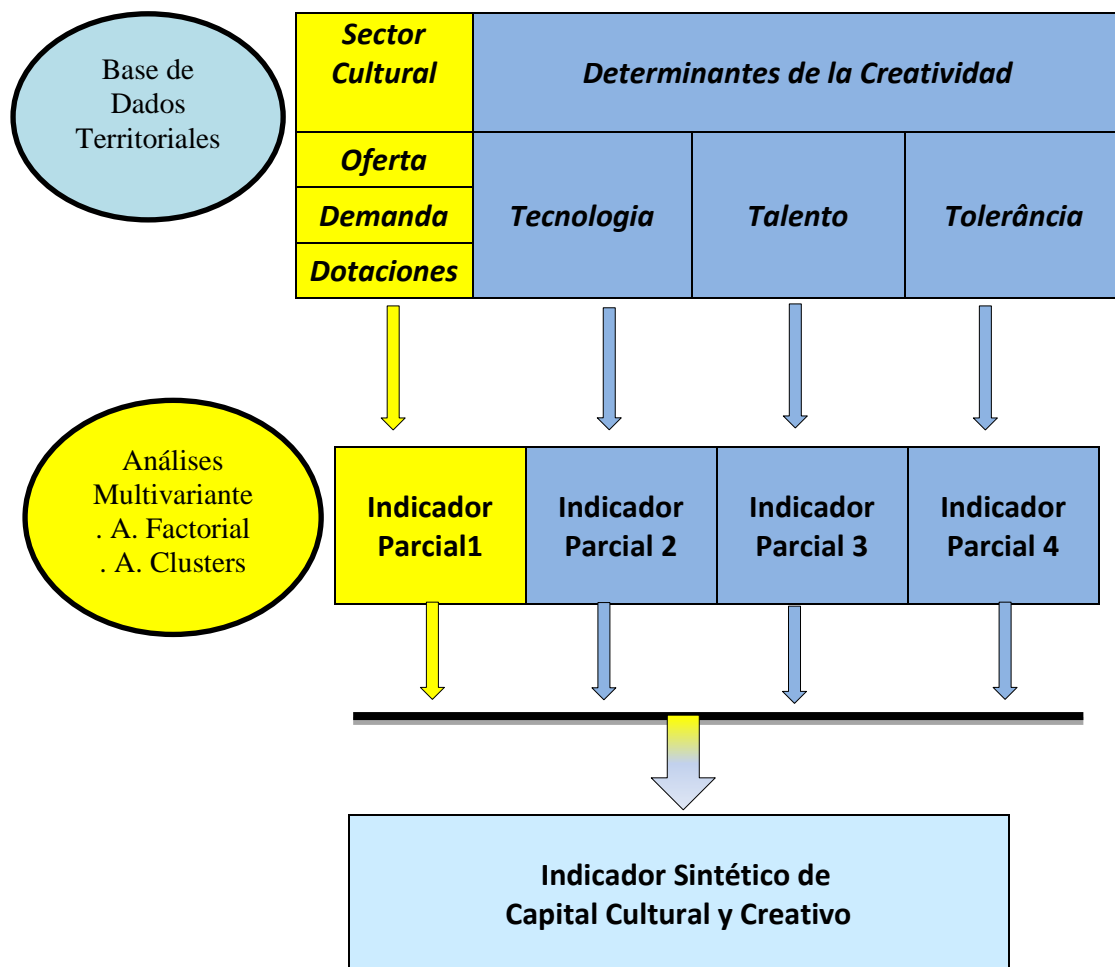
Base de Dados Territoriales

| Sector Cultural | Determinantes de la Creatividad | | |
|---|---|---|---|
| Oferta<br>Demanda<br>Dotaciones | Tecnologia | Talento | Tolerância |

Análises Multivariante
. A. Factorial
. A. Clusters

| Indicador Parcial1 | Indicador Parcial 2 | Indicador Parcial 3 | Indicador Parcial 4 |
|---|---|---|---|

Indicador Sintético de Capital Cultural y Creativo